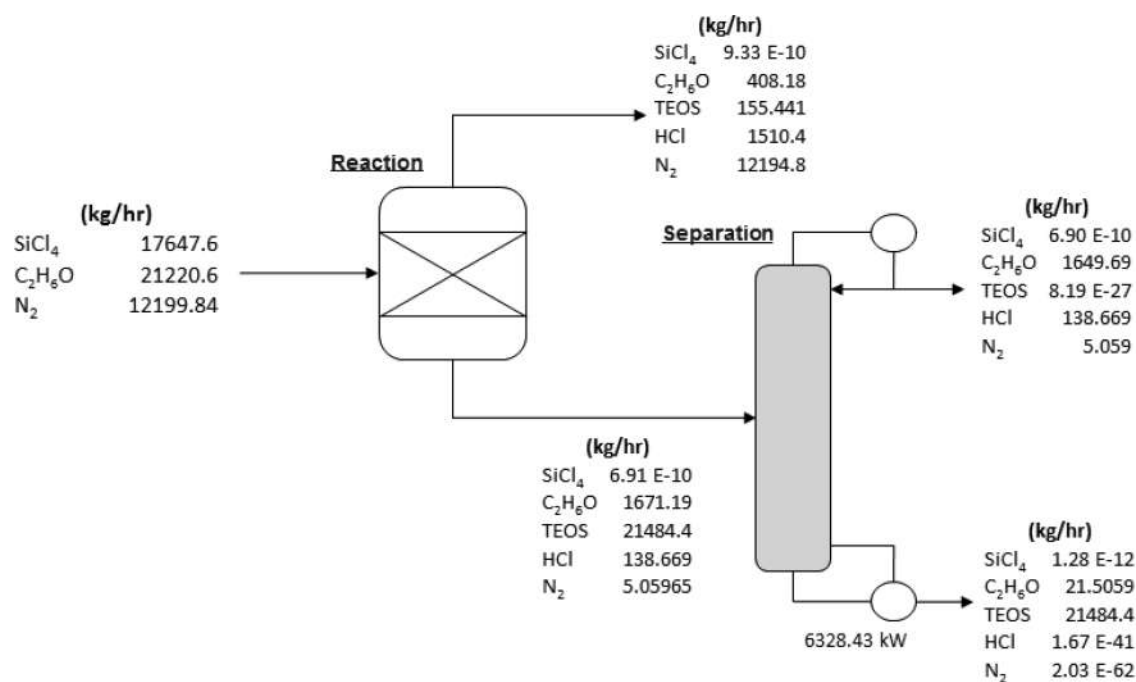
(kg/hr)

| | |
|---|---|
| $SiCl_4$ | 9.33 E-10 |
| $C_2H_6O$ | 408.18 |
| TEOS | 155.441 |
| HCl | 1510.4 |
| $N_2$ | 12194.8 |

Reaction

(kg/hr)

| | |
|---|---|
| $SiCl_4$ | 17647.6 |
| $C_2H_6O$ | 21220.6 |
| $N_2$ | 12199.84 |

Separation

(kg/hr)

| | |
|---|---|
| $SiCl_4$ | 6.90 E-10 |
| $C_2H_6O$ | 1649.69 |
| TEOS | 8.19 E-27 |
| HCl | 138.669 |
| $N_2$ | 5.059 |

(kg/hr)

| | |
|---|---|
| $SiCl_4$ | 6.91 E-10 |
| $C_2H_6O$ | 1671.19 |
| TEOS | 21484.4 |
| HCl | 138.669 |
| $N_2$ | 5.05965 |

(kg/hr)

| | |
|---|---|
| $SiCl_4$ | 1.28 E-12 |
| $C_2H_6O$ | 21.5059 |
| TEOS | 21484.4 |
| HCl | 1.67 E-41 |
| $N_2$ | 2.03 E-62 |

6328.43 kW